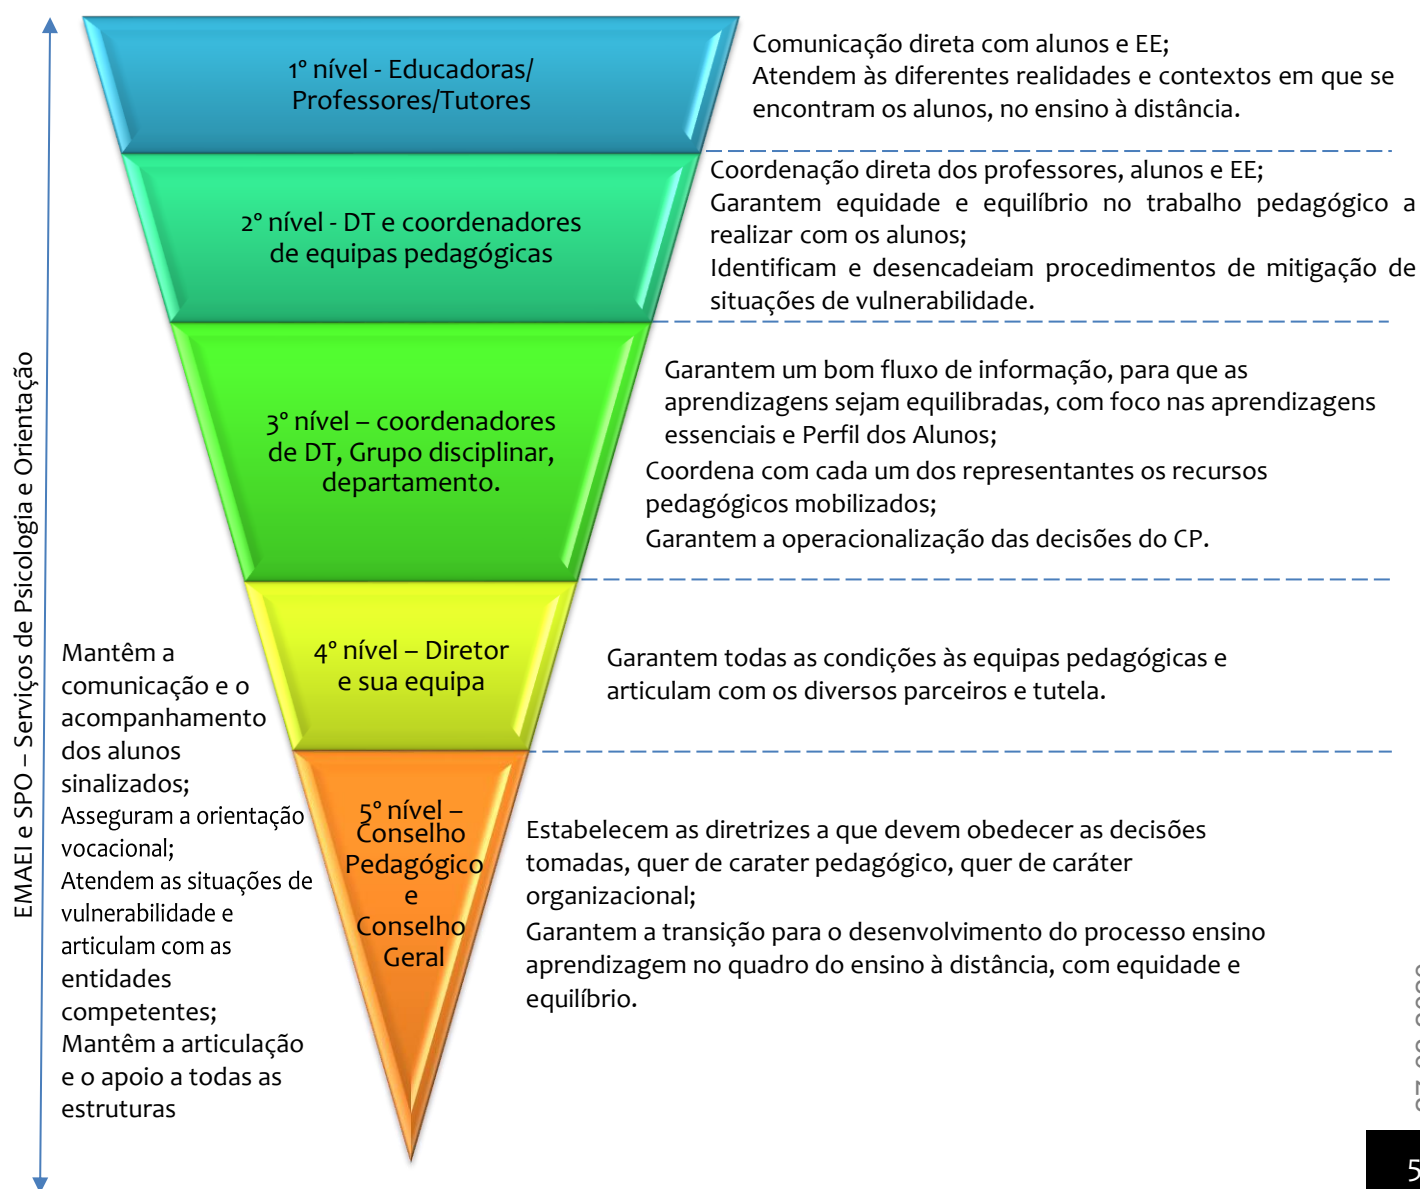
EMAEI e SPO – Serviços de Psicologia e Orientação

1º nível - Educadoras/ Professores/Tutores

Comunicação direta com alunos e EE;
Atendem às diferentes realidades e contextos em que se encontram os alunos, no ensino à distância.

2º nível - DT e coordenadores de equipas pedagógicas

Coordenação direta dos professores, alunos e EE;
Garantem equidade e equilíbrio no trabalho pedagógico a realizar com os alunos;
Identificam e desencadeiam procedimentos de mitigação de situações de vulnerabilidade.

3º nível – coordenadores de DT, Grupo disciplinar, departamento.

Garantem um bom fluxo de informação, para que as aprendizagens sejam equilibradas, com foco nas aprendizagens essenciais e Perfil dos Alunos;
Coordena com cada um dos representantes os recursos pedagógicos mobilizados;
Garantem a operacionalização das decisões do CP.

Mantêm a comunicação e o acompanhamento dos alunos sinalizados;
Asseguram a orientação vocacional;
Atendem as situações de vulnerabilidade e articulam com as entidades competentes;
Mantêm a articulação e o apoio a todas as estruturas

4º nível – Diretor e sua equipa

Garantem todas as condições às equipas pedagógicas e articulam com os diversos parceiros e tutela.

5º nível – Conselho Pedagógico e Conselho Geral

Estabelecem as diretrizes a que devem obedecer as decisões tomadas, quer de carater pedagógico, quer de caráter organizacional;
Garantem a transição para o desenvolvimento do processo ensino aprendizagem no quadro do ensino à distância, com equidade e equilíbrio.

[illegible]

5